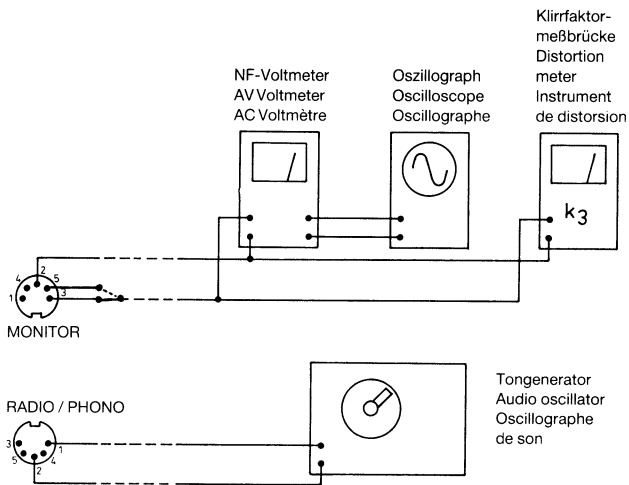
NF-Voltmeter
AV Voltmeter
AC Voltmètre

Oszillograph
Oscilloscope
Oscillographe

Klirrfaktormeßbrücke
Distortion meter
Instrument de distorsion

$k_3$

4 2 5
1 3

MONITOR

RADIO / PHONO

3 1
5 2 4

Tongenerator
Audio oscillator
Oscillographe de son